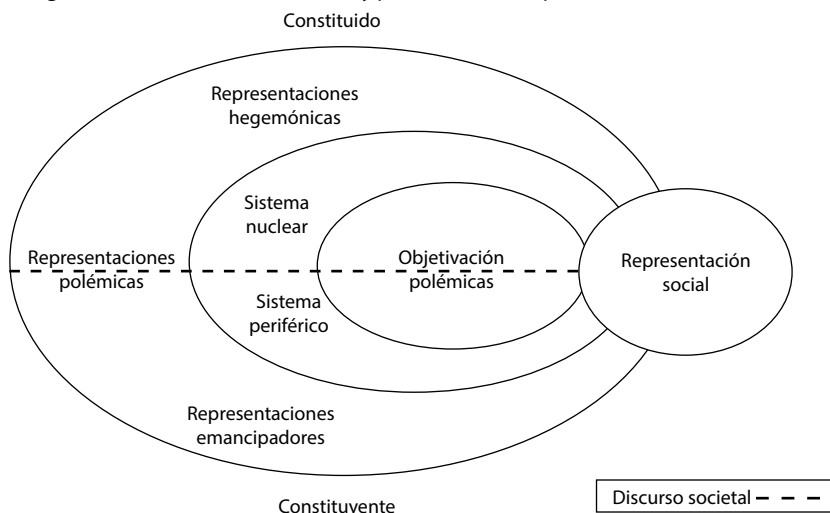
Constituido

Representaciones hegemónicas

Sistema nuclear

Representaciones polémicas

Objetivación polémicas

Representación social

Sistema periférico

Representaciones emancipadores

Constituvente

Discurso societal